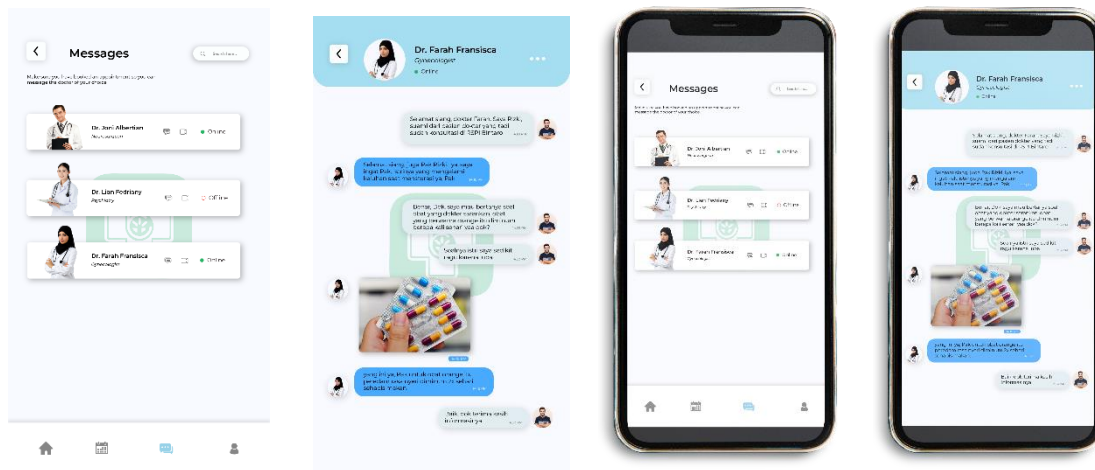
Messages

Search...

Dr. Joni Albertian
Online

Dr. Lion Fedriany
Offline

Dr. Farah Fransisca
Gynecologist
Online

Dr. Farah Fransisca
Gynecologist
Online

Selamat siang, dokter Farah. Saya Pak, saya ingin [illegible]

Selamat siang juga Pak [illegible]

Baik, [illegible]

Messages

Dr. Joni Albertian
Online

Dr. Lion Fedriany
Offline

Dr. Farah Fransisca
Online

Dr. Farah Fransisca
Gynecologist
Online